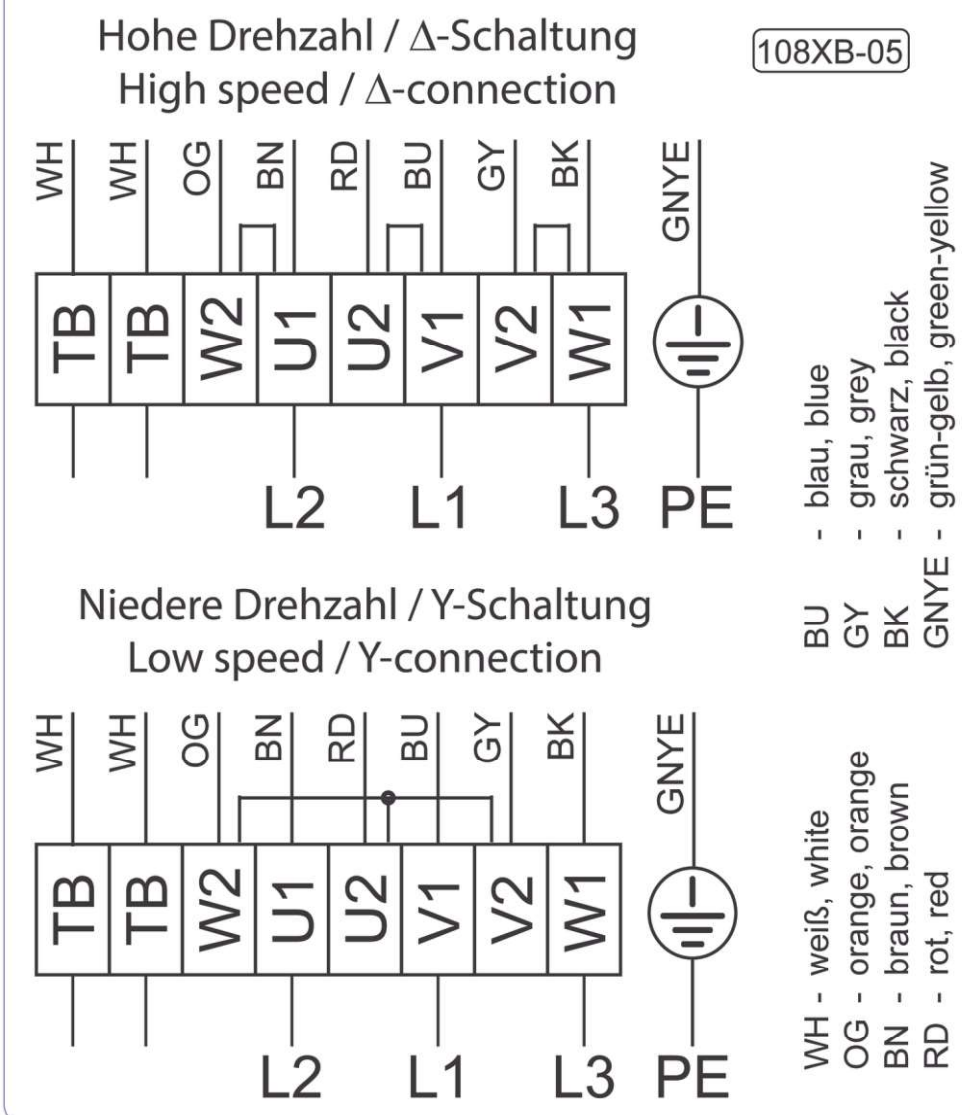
Hohe Drehzahl / Δ-Schaltung
High speed / Δ-connection

108XB-05

WH WH OG BN RD BU GY BK GNYE

TB TB W2 U1 U2 V1 V2 W1

L2 L1 L3 PE

Niedere Drehzahl / Y-Schaltung
Low speed / Y-connection

WH WH OG BN RD BU GY BK GNYE

TB TB W2 U1 U2 V1 V2 W1

L2 L1 L3 PE

WH - weiß, white
OG - orange, orange
BN - braun, brown
RD - rot, red

BU - blau, blue
GY - grau, grey
BK - schwarz, black
GNYE - grün-gelb, green-yellow